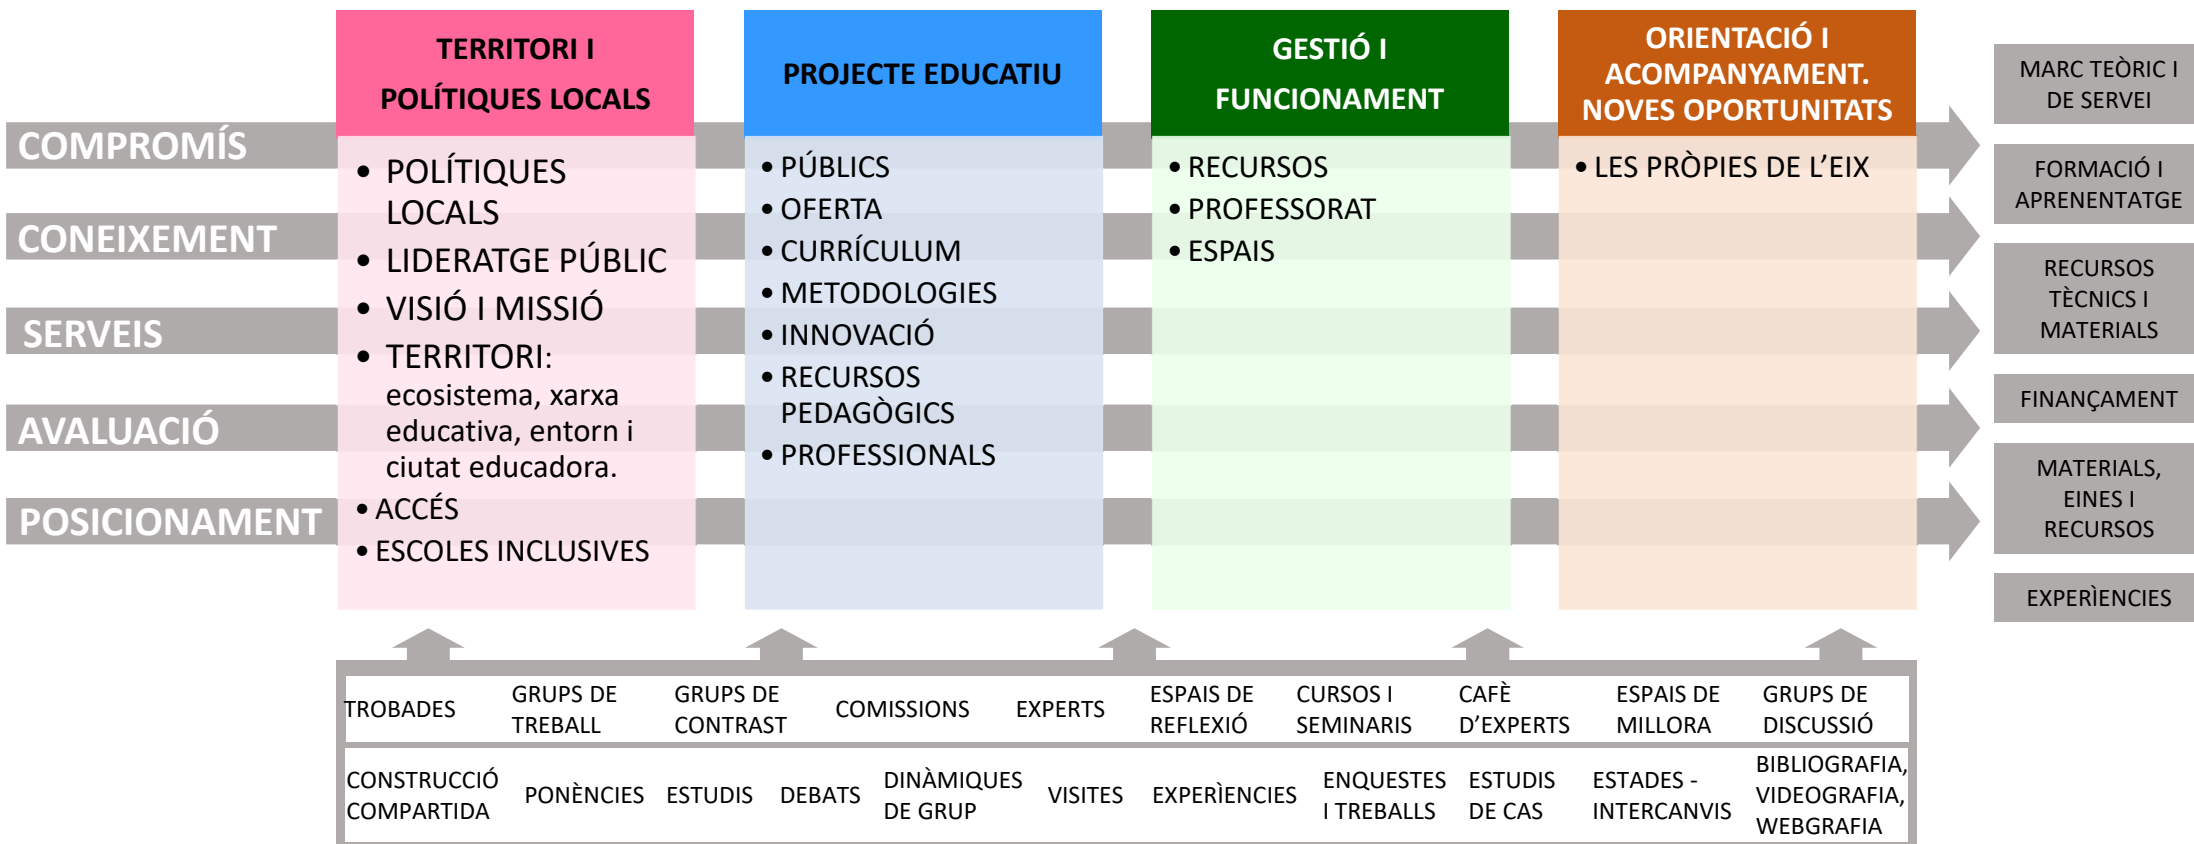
COMPROMÍS
CONEIXEMENT
SERVEIS
AVALUACIÓ
POSICIONAMENT

TERRITORI I POLÍTIQUES LOCALS

• POLÍTIQUES LOCALS
• LIDERATGE PÚBLIC
• VISIÓ I MISSIÓ
• TERRITORI: ecosistema, xarxa educativa, entorn i ciutat educadora.
• ACCÉS
• ESCOLES INCLUSIVES

PROJECTE EDUCATIU

• PÚBLICS
• OFERTA
• CURRÍCULUM
• METODOLOGIES
• INNOVACIÓ
• RECURSOS PEDAGÒGICS
• PROFESSIONALS

GESTIÓ I FUNCIONAMENT

• RECURSOS
• PROFESSORAT
• ESPAIS

ORIENTACIÓ I ACOMPANYAMENT. NOVES OPORTUNITATS

• LES PRÒPIES DE L'EIX

MARC TEÒRIC I DE SERVEI
FORMACIÓ I APRENENTATGE
RECURSOS TÈCNICS I MATERIALS
FINANÇAMENT
MATERIALS, EINES I RECURSOS
EXPERIÈNCIES

| TROBADES | GRUPS DE TREBALL | GRUPS DE CONTRAST | COMISSIONS | EXPERTS | ESPAIS DE REFLEXIÓ | CURSOS I SEMINARIS | CAFÈ D'EXPERTS | ESPAIS DE MILLORA | GRUPS DE DISCUSSIÓ |
|---|---|---|---|---|---|---|---|---|---|
| CONSTRUCCIÓ COMPARTIDA | PONÈNCIES | ESTUDIS | DEBATS | DINÀMIQUES DE GRUP | VISITES | EXPERIÈNCIES | ENQUESTES I TREBALLS | ESTUDIS DE CAS | ESTADES - INTERCANVIS | BIBLIOGRAFIA, VIDEOGRAFIA, WEBGRAFIA |